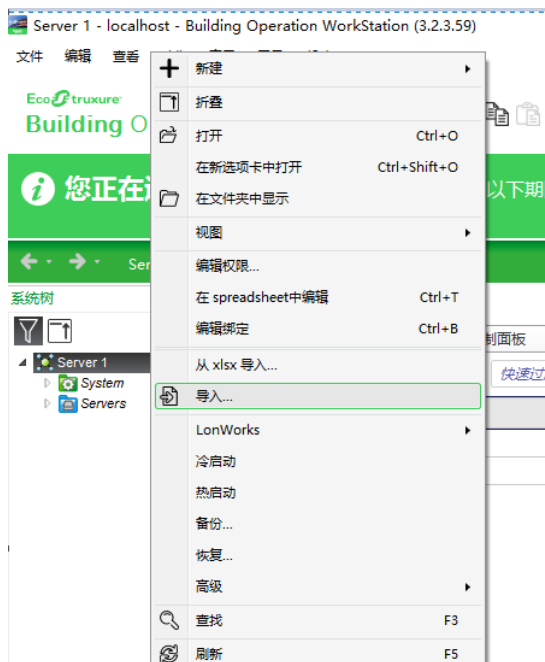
Server 1 - localhost - Building Operation WorkStation (3.2.3.59)

文件 编辑 查看

EcoStruxure
Building O

您正在运

以下期

Ser

系统树

Server 1
System
Servers

制面板

快速过

新建
折叠
打开 Ctrl+O
在新选项卡中打开 Ctrl+Shift+O
在文件夹中显示
视图
编辑权限...
在 spreadsheet中编辑 Ctrl+T
编辑绑定 Ctrl+B
从 xlsx 导入...
导入...
LonWorks
冷启动
热启动
备份...
恢复...
高级
查找 F3
刷新 F5